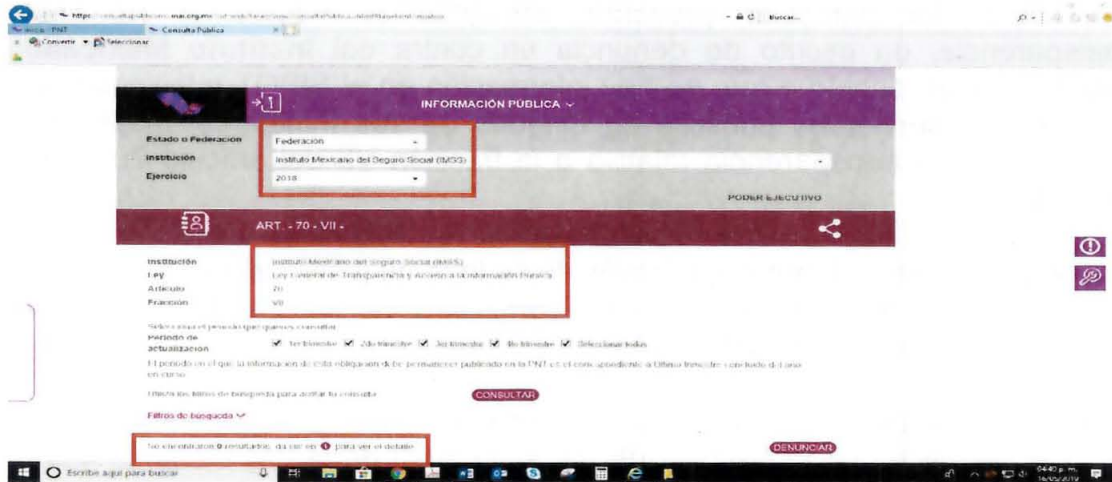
https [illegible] Buscar...

Inicio - PNT
Consulta Pública

Convertir Seleccionar

INFORMACIÓN PÚBLICA

Estado o Federación | Federación
Institución | Instituto Mexicano del Seguro Social (IMSS)
Ejercicio | 2018

PODER EJECUTIVO

ART. - 70 - VII -

Institución | Instituto Mexicano del Seguro Social (IMSS)
Ley | Ley General de Transparencia y Acceso a la Información Pública
Artículo | 70
Fracción | VII

Selecciona el periodo que quieres consultar
Periodo de actualización | 1er trimestre 2do trimestre 3er trimestre 4to trimestre Seleccionar todos

El periodo en el que la información de esta obligación debe permanecer publicada en la PNT es el correspondiente al último trimestre concluido del año en curso

Utiliza los filtros de búsqueda para acotar tu consulta CONSULTAR

Filtros de búsqueda

Se encontraron 0 resultados, da clic en para ver el detalle

DENUNCIAR

Escribe aquí para buscar

04:40 p. m.
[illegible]